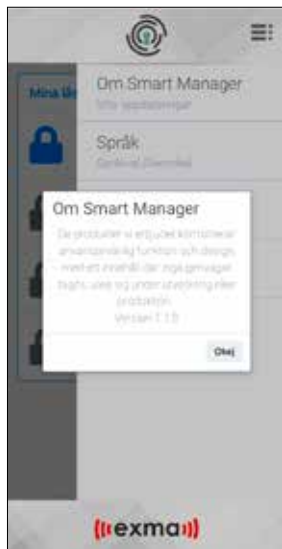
Mina lå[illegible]

Om Smart Manager
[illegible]

Språk
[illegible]

Om Smart Manager

De produkter vi erbjuder kombinerar användarvänlig funktion och design, med ett innehåll där noga genomtänkt, vilket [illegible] under utveckling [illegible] produkten.
Version 1.1.0

Okej

exma